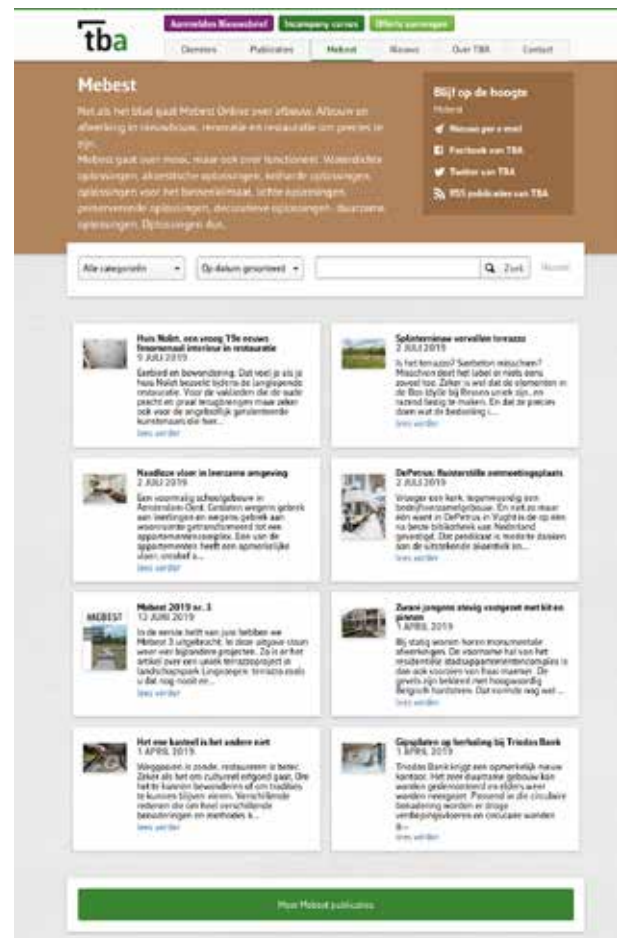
tba

Aanmelden Nieuwsbrief | Incompany cursus | Offerte aanvragen

Diensten | Publicaties | Mebest | Nieuws | Over TBA | Contact

Mebest

Net als het blad gaat Mebest Online over afbouw. Afbouw en afwerking in nieuwbouw, renovatie en restauratie om precies te zijn.
Mebest gaat over mooi, maar ook over functioneel. Waterdichte oplossingen, akoestische oplossingen, kolharde oplossingen, oplossingen voor het binnenklimaat, lichte oplossingen, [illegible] oplossingen, decoratieve oplossingen, duurzame oplossingen. Oplossingen dus.

Blijf op de hoogte
Mebest
Nieuws per e-mail
Facebook van TBA
Twitter van TBA
RSS publicaties van TBA

Alle categorieën | Op datum gesorteerd | Zoek | Herstel

Huis Nobit, een vroeg 19e eeuws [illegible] interieur in restauratie
9 JULI 2019
Eerbied en bewondering. Dat veel je als je huis Nobit bezoekt tijdens de langlopende restauratie. Voor de vaklieden die de oude pracht en praal terugbrengen maar zeker ook voor de oorspronkelijk genoteerde kunstenaars die hier...
lees verder

Splinternieuw vervallen terrazzo
2 JULI 2019
Is het terrazzo? Seeberton misschien? Misschien doet het label er niets eens zoveel toe. Zeker is wel dat de elementen in de Bos stijlle bij Resono uniek zijn, en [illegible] bezig te maken. En dat je precies doen wat de bestemming i...
lees verder

Naadloze vloer in leerzame omgeving
2 JULI 2019
Een voormalig schoolgebouw in Amsterdam-Oost. Eerdaten wegens gebrek aan leerlingen en wegens gebrek aan woonruimte getransformeerd tot een appartementencomplex. Een van de appartementen heeft een opmerkelijke vloer, omdat s...
lees verder

DePetrus: Ruisterstille ontmoetingsplaats
2 JULI 2019
Vroeger een kerk, tegenwoordig een bedrijfsverzamelgebouw. En niet zo maar een want in DePetrus in Vught is de op een na beste bibliotheek van Nederland gevestigd. Dat predicaat is mede te danken aan de uitstekende akoestiek en...
lees verder

Mebest 2019 nr. 3
12 JUNI 2019
In de eerste helft van juni hebben we Mebest 3 uitgebracht. In deze uitgave staan weer vier bijzondere projecten. Zo is er het artikel over een uniek terrazzoproject in Landschapspark Lingezegen: terrazzo zoals u dat nog nooit en...
lees verder

Zuivel jongens stevig vastgezet met kit en pinnen
1 APRIL 2019
Bij statig wonen horen monumentale afwerkingen. De voormalige hal van het residentiële stadsappartementencomplex is dan ook voorzien van fraai marmer. De gevels zijn bekleed met hoogwaardig Belgisch hardsteen. Dat noemde nog wel ...
lees verder

Het ene kasteel is het andere niet
1 APRIL 2019
Weggaan is zonde, restaureren is beter. Zeker als het om cultureel erfgoed gaat. Die het te kunnen bewonderen en om tradities te kunnen blijven eisen. Verschillende redenen die om heel verschillende benaderingen en methodes k...
lees verder

Gipsplaten op herhaling bij Triodos Bank
1 APRIL 2019
Triodos Bank krijgt een opmerkelijk nieuw kantoor. Het zeer duurzame gebouw kan worden gedemonteerd en elders weer worden neergezet. Passend in de circulaire bekabeling worden er droge verbindingsdetails en circulaire wanden g...
lees verder

Meer Mebest publicaties